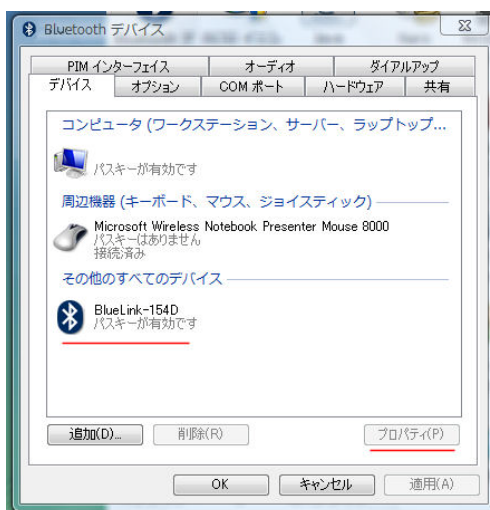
Bluetooth デバイス

PIM インターフェイス
オーディオ
ダイアルアップ
デバイス
オプション
COM ポート
ハードウェア
共有

コンピュータ (ワークステーション、サーバー、ラップトップ...

パスキーが有効です

周辺機器 (キーボード、マウス、ジョイスティック)

Microsoft Wireless Notebook Presenter Mouse 8000
パスキーはありません
接続済み

その他のすべてのデバイス

BlueLink-154D
パスキーが有効です

追加(D)...
削除(R)
プロパティ(P)

OK
キャンセル
適用(A)